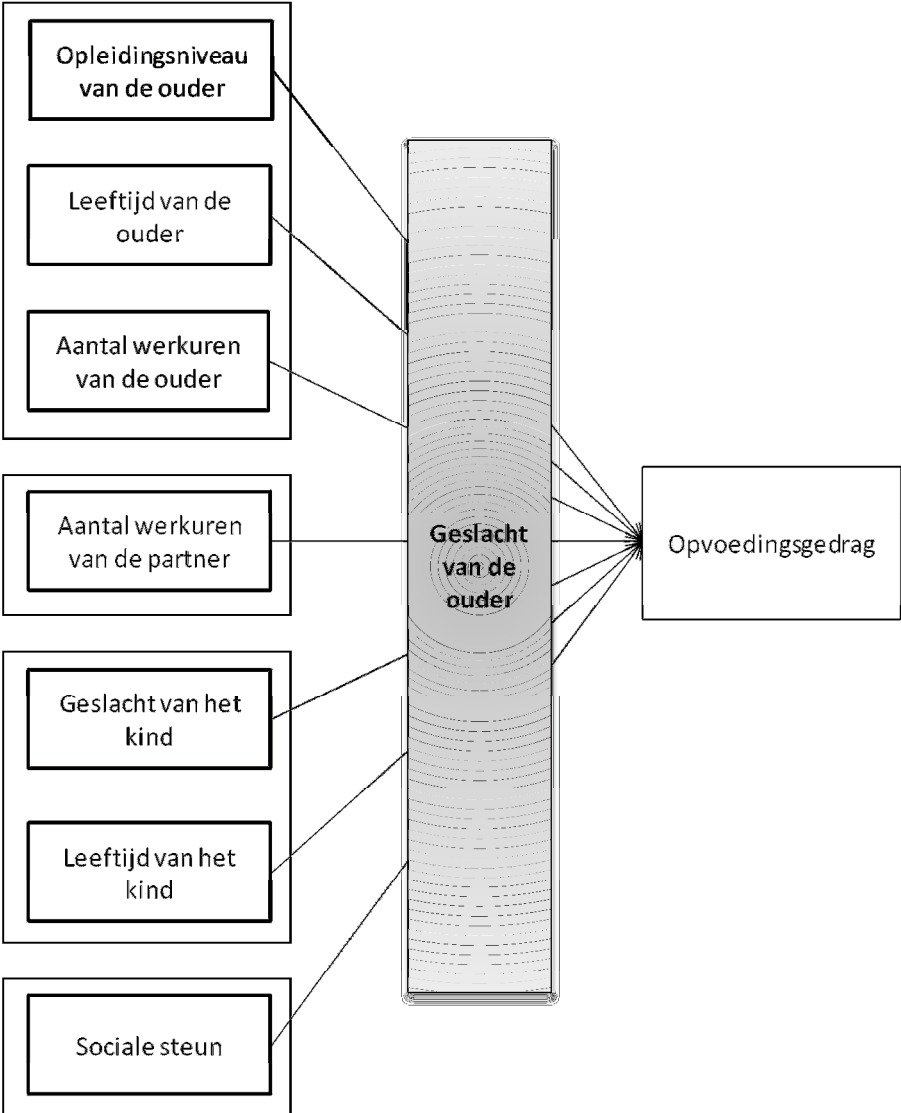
Opleidingsniveau van de ouder

Leeftijd van de ouder

Aantal werkuren van de ouder

Aantal werkuren van de partner

Geslacht van het kind

Leeftijd van het kind

Sociale steun

Geslacht van de ouder

Opvoedingsgedrag